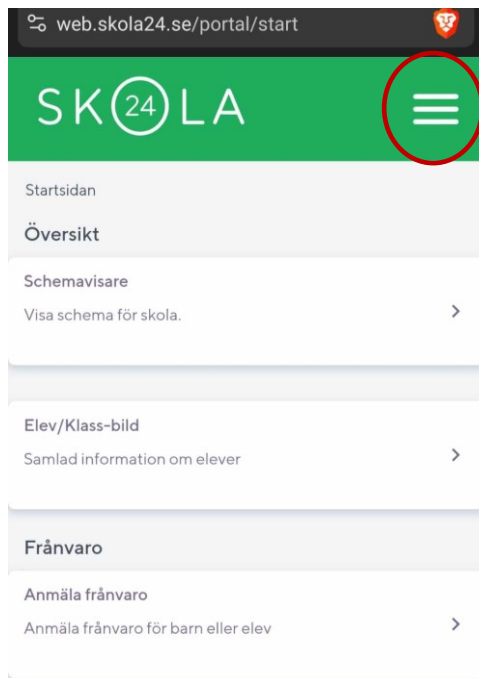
web.skola24.se/portal/start

SK24LA

Startsidan

Översikt

Schemavisare

Visa schema för skola.

Elev/Klass-bild

Samlad information om elever

Frånvaro

Anmäla frånvaro

Anmäla frånvaro för barn eller elev